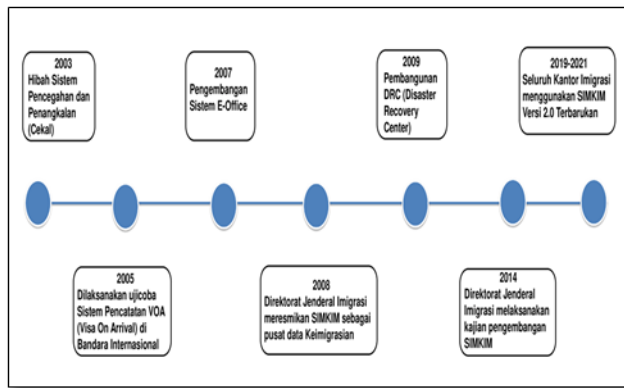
2003
Hibah Sistem Pencegahan dan Penangkalan (Cekal)

2007
Pengembangan Sistem E-Office

2009
Pembangunan DRC (Disaster Recovery Center)

2019-2021
Seluruh Kantor Imigrasi menggunakan SIMKIM Versi 2.0 Terbarukan

2005
Dilaksanakan ujicoba Sistem Pencatatan VOA (Visa On Arrival) di Bandara Internasional

2008
Direktorat Jenderal Imigrasi meresmikan SIMKIM sebagai pusat data Keimigrasian

2014
Direktorat Jenderal Imigrasi melaksanakan kajian pengembangan SIMKIM